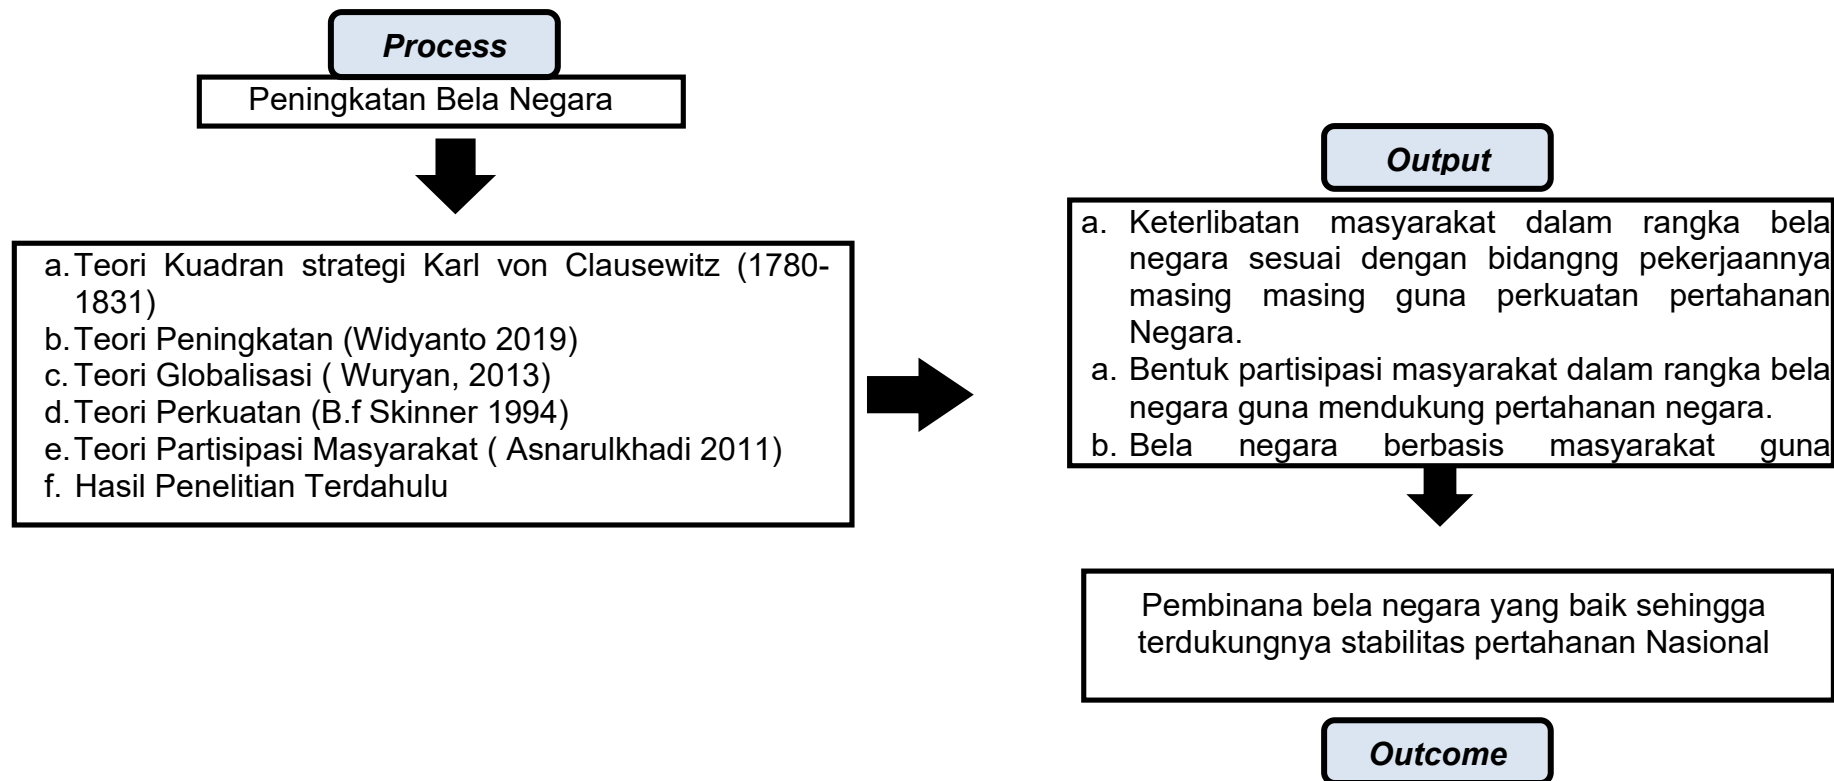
Process

Peningkatan Bela Negara

a. Teori Kuadran strategi Karl von Clausewitz (1780-1831)
b. Teori Peningkatan (Widyanto 2019)
c. Teori Globalisasi ( Wuryan, 2013)
d. Teori Perkuatan (B.f Skinner 1994)
e. Teori Partisipasi Masyarakat ( Asnarulkhadi 2011)
f. Hasil Penelitian Terdahulu

Output

a. Keterlibatan masyarakat dalam rangka bela negara sesuai dengan bidangng pekerjaannya masing masing guna perkuatan pertahanan Negara.
a. Bentuk partisipasi masyarakat dalam rangka bela negara guna mendukung pertahanan negara.
b. Bela negara berbasis masyarakat guna

Pembinana bela negara yang baik sehingga terdukungnya stabilitas pertahanan Nasional

Outcome